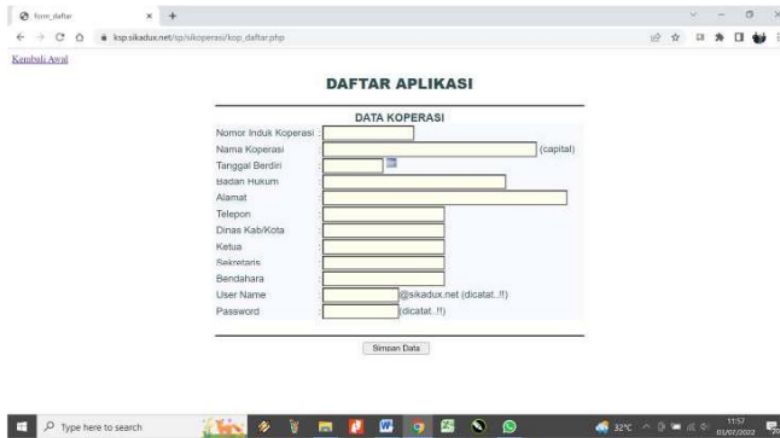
form_daftar

ksp.sikadux.net/sp/sikoperasi/kop_daftar.php

Kembali Awal

DAFTAR APLIKASI

DATA KOPERASI

Nomor Induk Koperasi :

Nama Koperasi : (capital)

Tanggal Berdiri :

Badan Hukum :

Alamat :

Telepon :

Dinas Kab/Kota :

Ketua :

Sekretaris :

Bendahara :

User Name : @sikadux.net (dicatat..!!)

Password : (dicatat..!!)

Simpan Data

Type here to search

32°C

11:57
01/07/2022